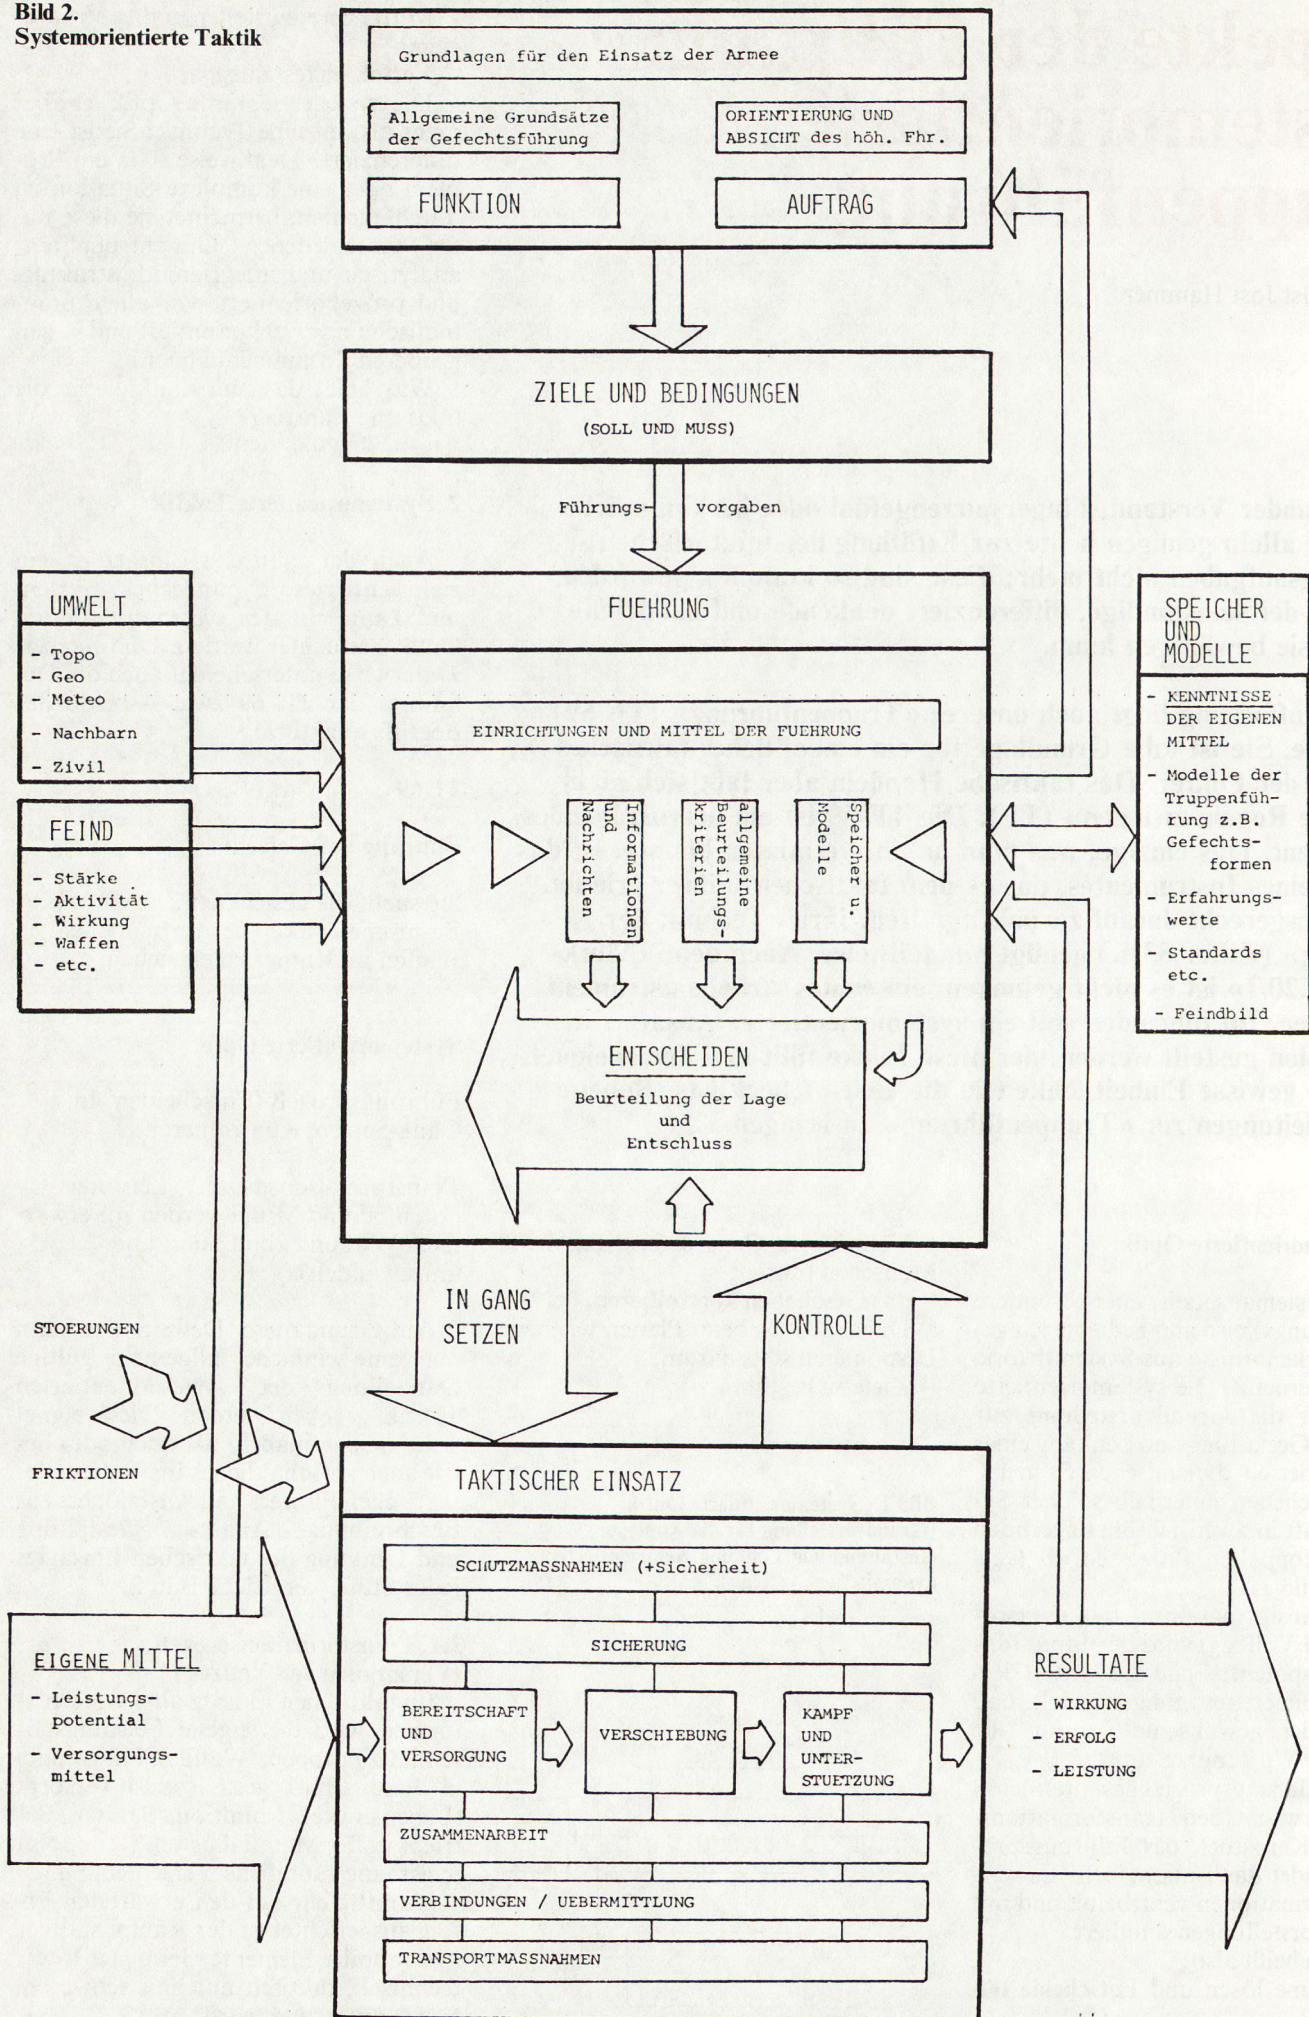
Bild 2.
Systemorientierte Taktik

Grundlagen für den Einsatz der Armee

Allgemeine Grundsätze der Gefechtsführung

ORIENTIERUNG UND ABSICHT des höh. Fhr.

FUNKTION

AUFTRAG

ZIELE UND BEDINGUNGEN
(SOLL UND MUSS)

Führungs- vorgaben

UMWELT
- Topo
- Geo
- Meteo
- Nachbarn
- Zivil

FEIND
- Stärke
- Aktivität
- Wirkung
- Waffen
- etc.

FUEHRUNG

EINRICHTUNGEN UND MITTEL DER FUEHRUNG

Informationen und Nachrichten

allgemeine Beurteilungs- kriterien

Speicher u. Modelle

ENTSCHEIDEN
Beurteilung der Lage und Entschluss

SPEICHER UND MODELLE
- KENNTNISSE DER EIGENEN MITTEL
- Modelle der Truppenführung z.B. Gefechts- formen
- Erfahrungs- werte
Standards etc.
- Feindbild

STOERUNGEN

FRIKTIONEN

IN GANG SETZEN

KONTROLLE

TAKTISCHER EINSATZ

SCHUTZMASSNAHMEN (+Sicherheit)

SICHERUNG

BEREITSCHAFT UND VERSORGUNG

VERSCHIEBUNG

KAMPF UND UNTER- STUETZUNG

ZUSAMMENARBEIT

VERBINDUNGEN / UEBERMITTLUNG

TRANSPORTMASSNAHMEN

EIGENE MITTEL
- Leistungs- potential
- Versorgungs- mittel

RESULTATE
- WIRKUNG
- ERFOLG
- LEISTUNG